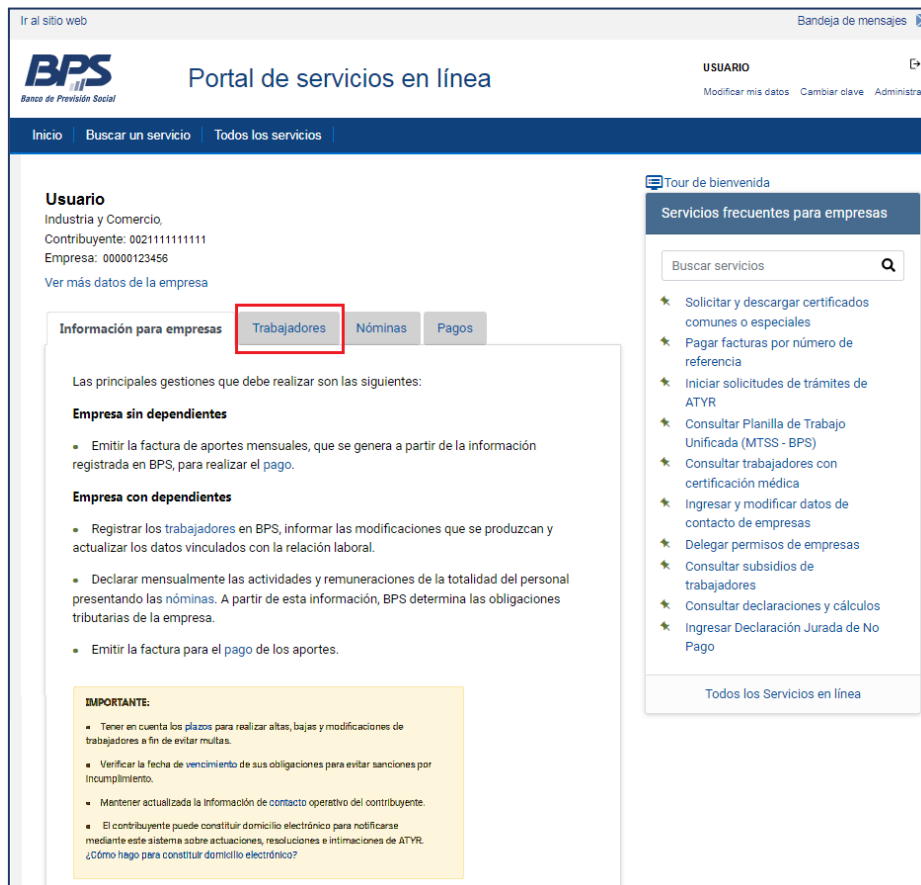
Ir al sitio web

Bandeja de mensajes

BPS
Banco de Previsión Social

Portal de servicios en línea

USUARIO

Modificar mis datos Cambiar clave Administra

Inicio | Buscar un servicio | Todos los servicios

Usuario
Industria y Comercio,
Contribuyente: 0021111111111
Empresa: 00000123456
Ver más datos de la empresa

Información para empresas | Trabajadores | Nóminas | Pagos

Las principales gestiones que debe realizar son las siguientes:

Empresa sin dependientes

- Emitir la factura de aportes mensuales, que se genera a partir de la información registrada en BPS, para realizar el pago.

Empresa con dependientes

- Registrar los trabajadores en BPS, informar las modificaciones que se produzcan y actualizar los datos vinculados con la relación laboral.

- Declarar mensualmente las actividades y remuneraciones de la totalidad del personal presentando las nóminas. A partir de esta información, BPS determina las obligaciones tributarias de la empresa.

- Emitir la factura para el pago de los aportes.

IMPORTANTE:

- Tener en cuenta los plazos para realizar altas, bajas y modificaciones de trabajadores a fin de evitar multas.

- Verificar la fecha de vencimiento de sus obligaciones para evitar sanciones por incumplimiento.

- Mantener actualizada la información de contacto operativo del contribuyente.

- El contribuyente puede constituir domicilio electrónico para notificarse mediante este sistema sobre actuaciones, resoluciones e intimaciones de ATYR. ¿Cómo hago para constituir domicilio electrónico?

Tour de bienvenida

Servicios frecuentes para empresas

Buscar servicios

Solicitar y descargar certificados comunes o especiales
Pagar facturas por número de referencia
Iniciar solicitudes de trámites de ATYR
Consultar Planilla de Trabajo Unificada (MTSS - BPS)
Consultar trabajadores con certificación médica
Ingresar y modificar datos de contacto de empresas
Delegar permisos de empresas
Consultar subsidios de trabajadores
Consultar declaraciones y cálculos
Ingresar Declaración Jurada de No Pago

Todos los Servicios en línea